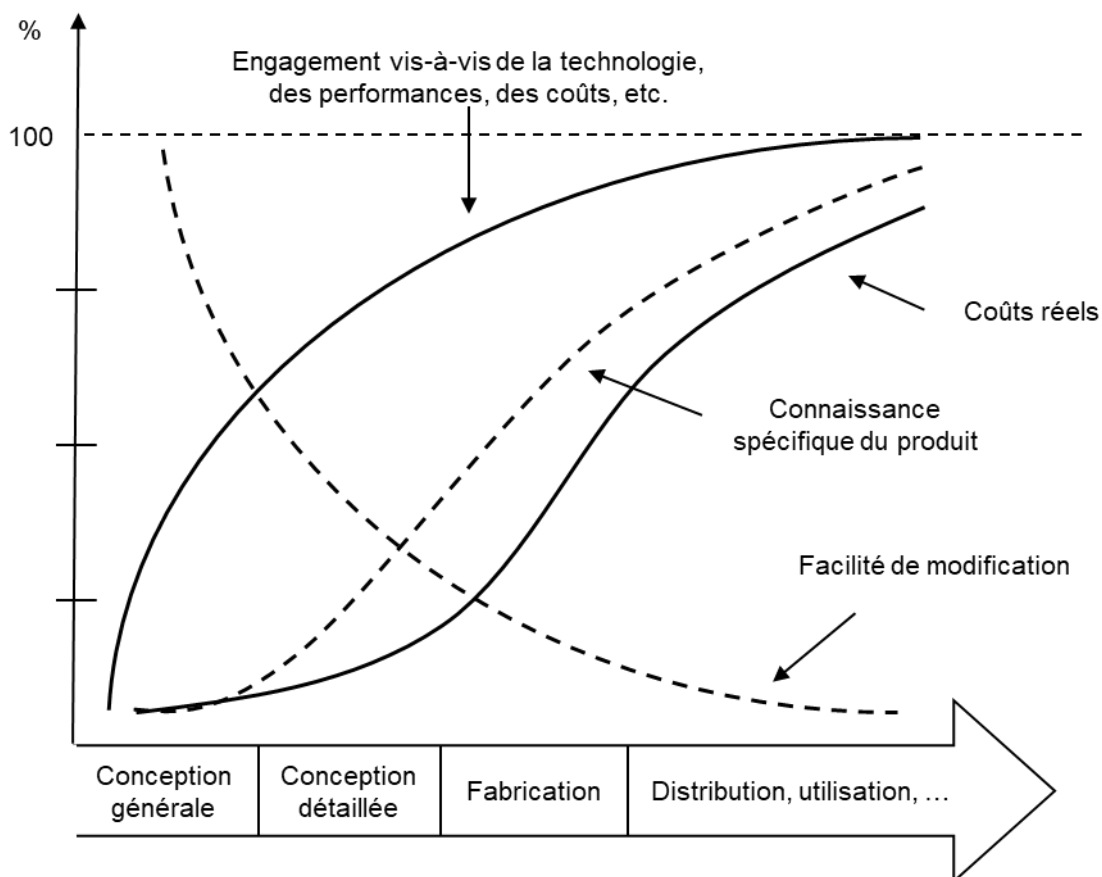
%

Engagement vis-à-vis de la technologie, des performances, des coûts, etc.

100

Coûts réels

Connaissance spécifique du produit

Facilité de modification

| Conception générale | Conception détaillée | Fabrication | Distribution, utilisation, … |
|---|---|---|---|